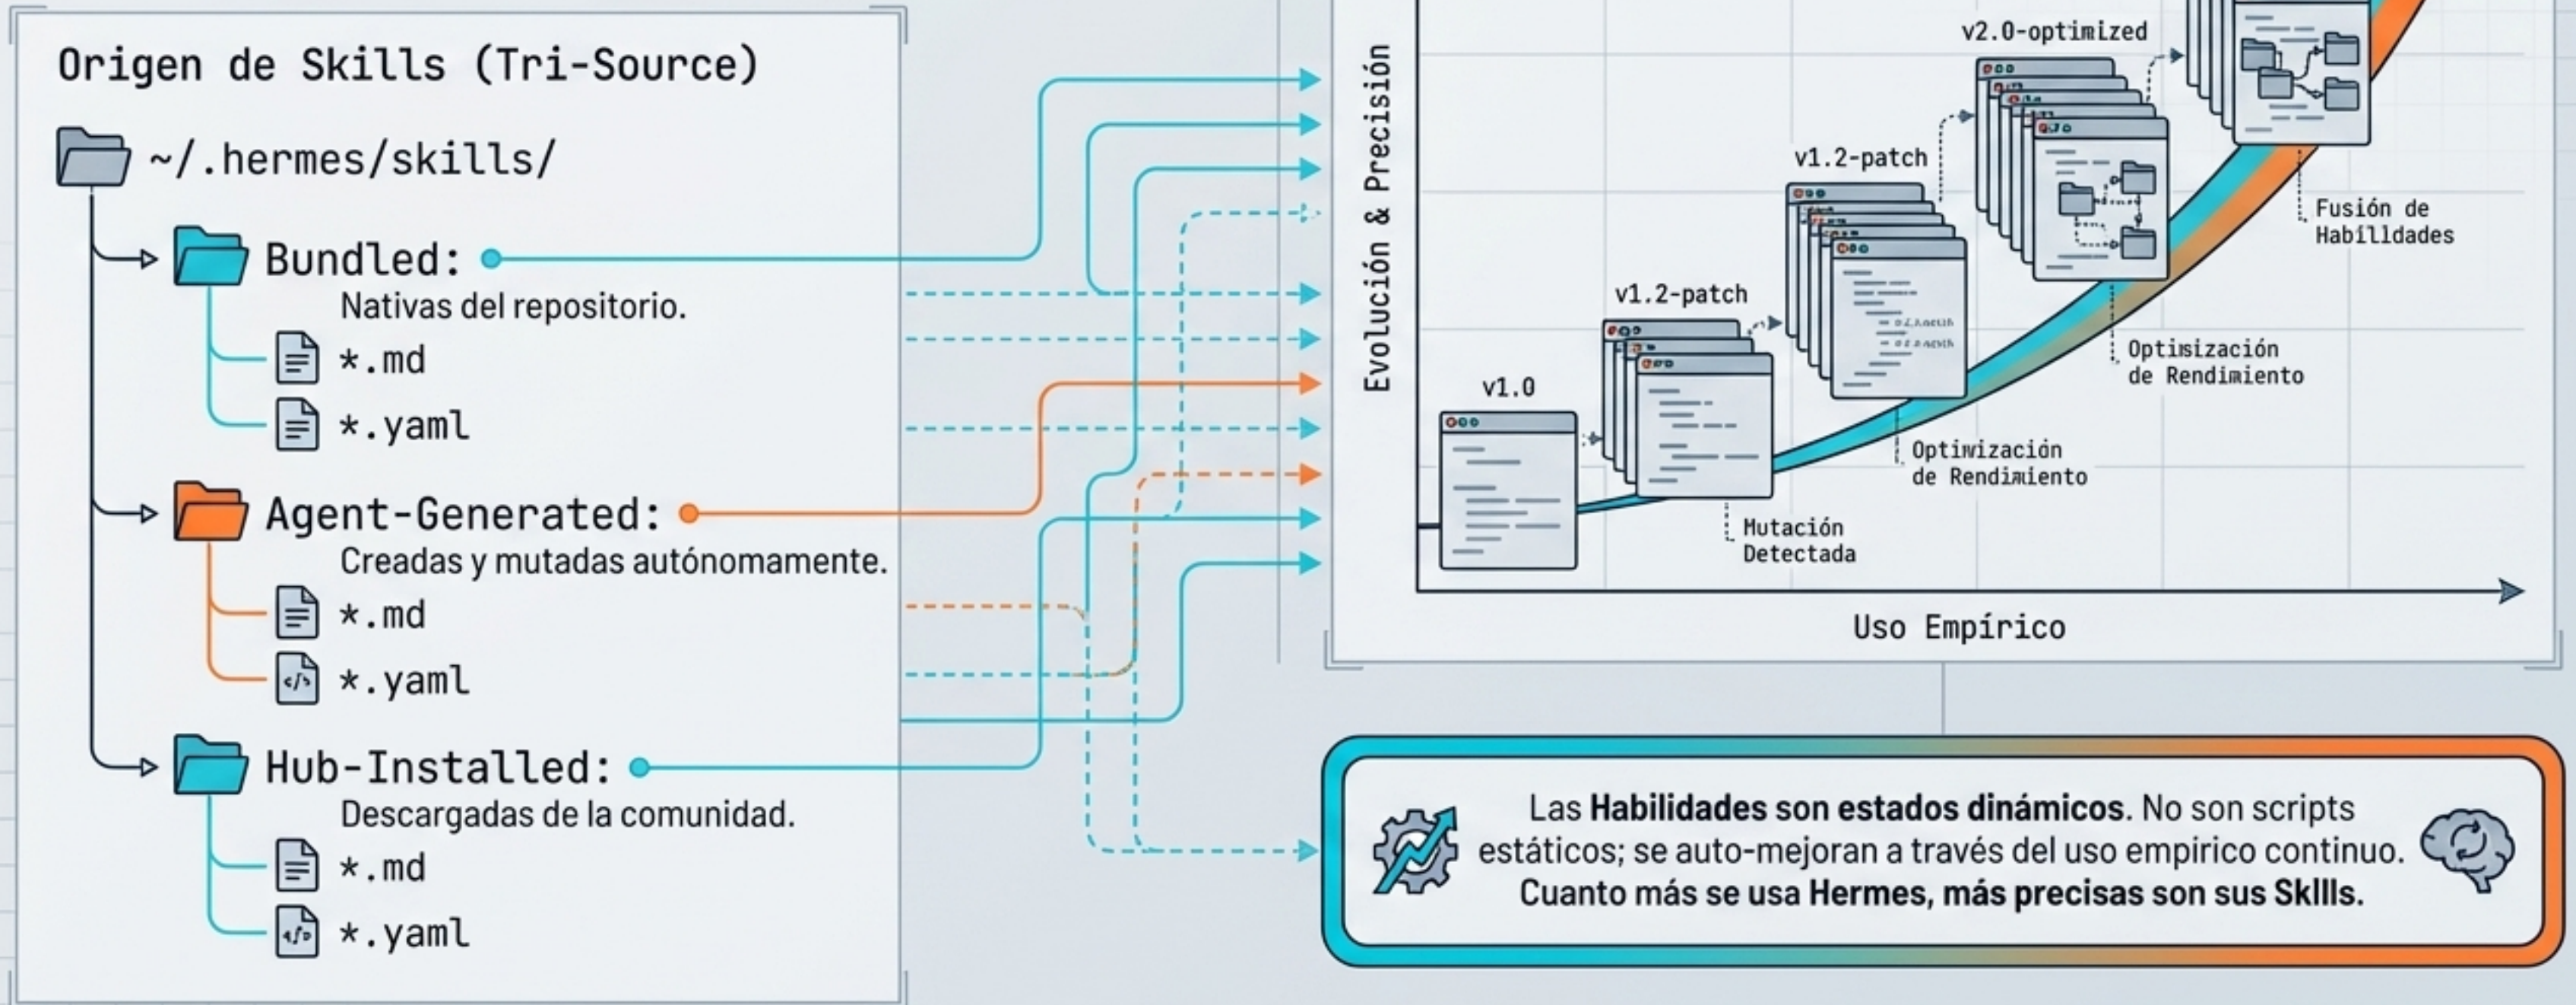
Origen de Skills (Tri-Source)

~/.hermes/skills/

Bundled:
Nativas del repositorio.
*.md
*.yaml

Agent-Generated:
Creadas y mutadas autónomamente.
*.md
*.yaml

Hub-Installed:
Descargadas de la comunidad.
*.md
*.yaml

Evolución & Precisión

v2.0-optimized

v1.2-patch

v1.2-patch

v1.0

Fusión de Habilldades

Optimización de Rendimiento

Optimización de Rendimiento

Mutación Detectada

Uso Empírico

Las **Habilidades son estados dinámicos**. No son scripts estáticos; se auto-mejoran a través del uso empirico continuo. **Cuanto más se usa Hermes, más precisas son sus SkIlls.**